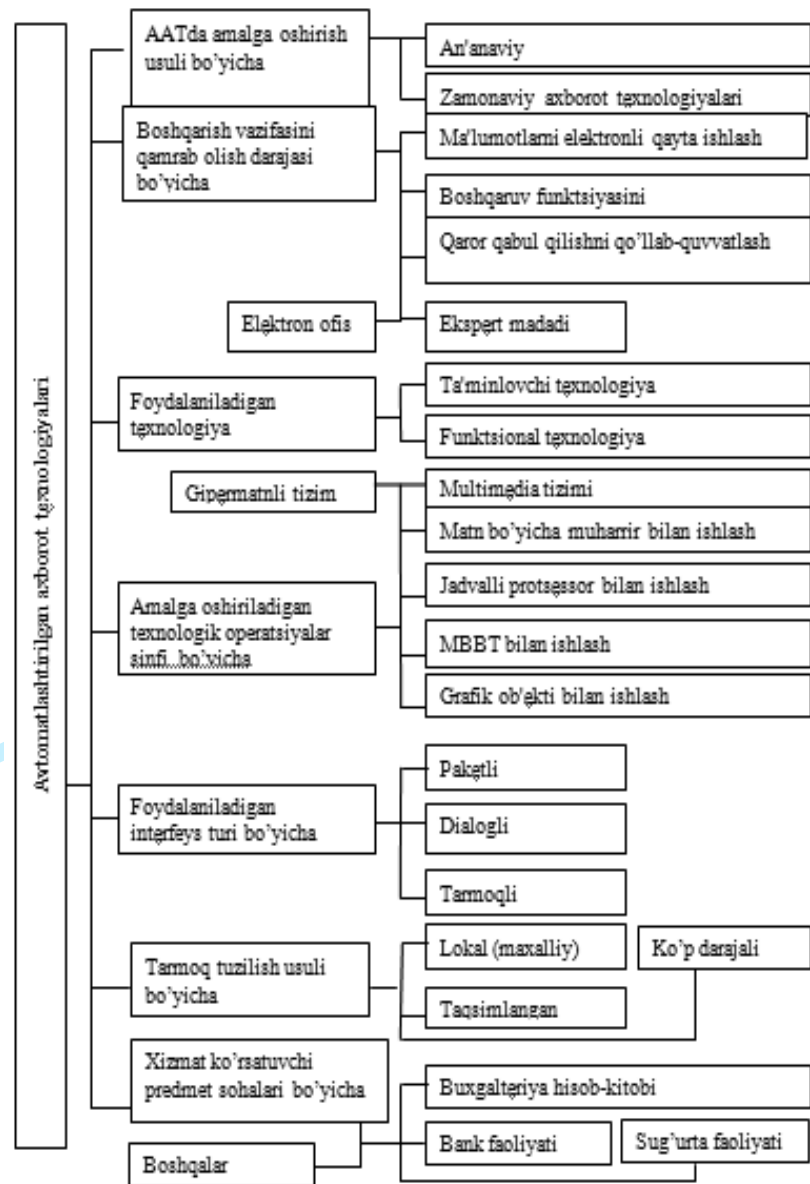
Avtomatlashtirilgan axborot texnologiyalari

AATda amalga oshirish usuli bo'yicha

An'anaviy

Zamonaviy axborot texnologiyalari

Boshqarish vazifasini qamrab olish darajasi bo'yicha

Ma'lumotlarni elektronli qayta ishlash

Boshqaruv funktsiyasini

Qaror qabul qilishni qo'llab-quvvatlash

Elektron ofis

Ekspert madadi

Foydalaniladigan texnologiya

Ta'minlovchi texnologiya

Funktsional texnologiya

Gipermatnli tizim

Multimedia tizimi

Matn bo'yicha muharrir bilan ishlash

Jadvalli protsessor bilan ishlash

Amalga oshiriladigan texnologik operatsiyalar sinfi bo'yicha

MBBT bilan ishlash

Grafik ob'ekti bilan ishlash

Foydalaniladigan interfeys turi bo'yicha

Paketli

Dialogli

Tarmoqli

Tarmoq tuzilish usuli bo'yicha

Lokal (maxalliy)

Ko'p darajali

Taqsimlangan

Xizmat ko'rsatuvchi predmet sohalari bo'yicha

Buxgalteriya hisob-kitobi

Bank faoliyati

Sug'urta faoliyati

Boshqalar